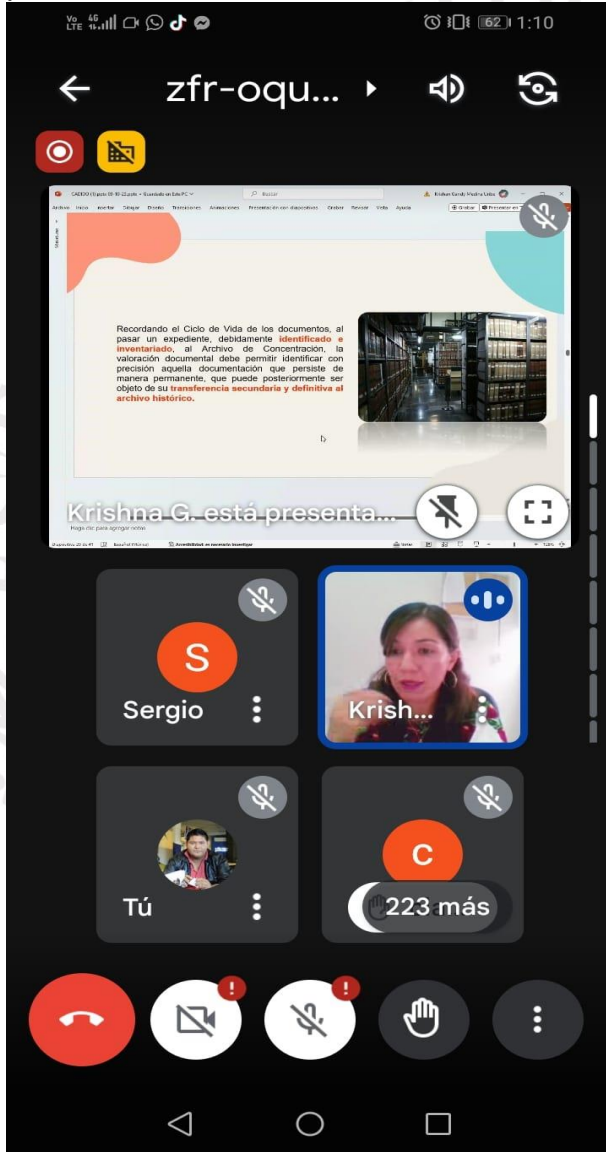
1:10

zfr-oqu...

Archivo Inicio Insertar Dibujar Diseño Transiciones Animaciones Presentación con diapositivas Grabar Revisar Vista Ayuda

Recordando el Ciclo de Vida de los documentos, al pasar un expediente, debidamente identificado e inventariado, al Archivo de Concentración, la valoración documental debe permitir identificar con precisión aquella documentación que persiste de manera permanente, que puede posteriormente ser objeto de su transferencia secundaria y definitiva al archivo histórico.

Haga clic para agregar notas

Krishna G. está presenta...

S
Sergio

Krish...

Tú

C
223 más